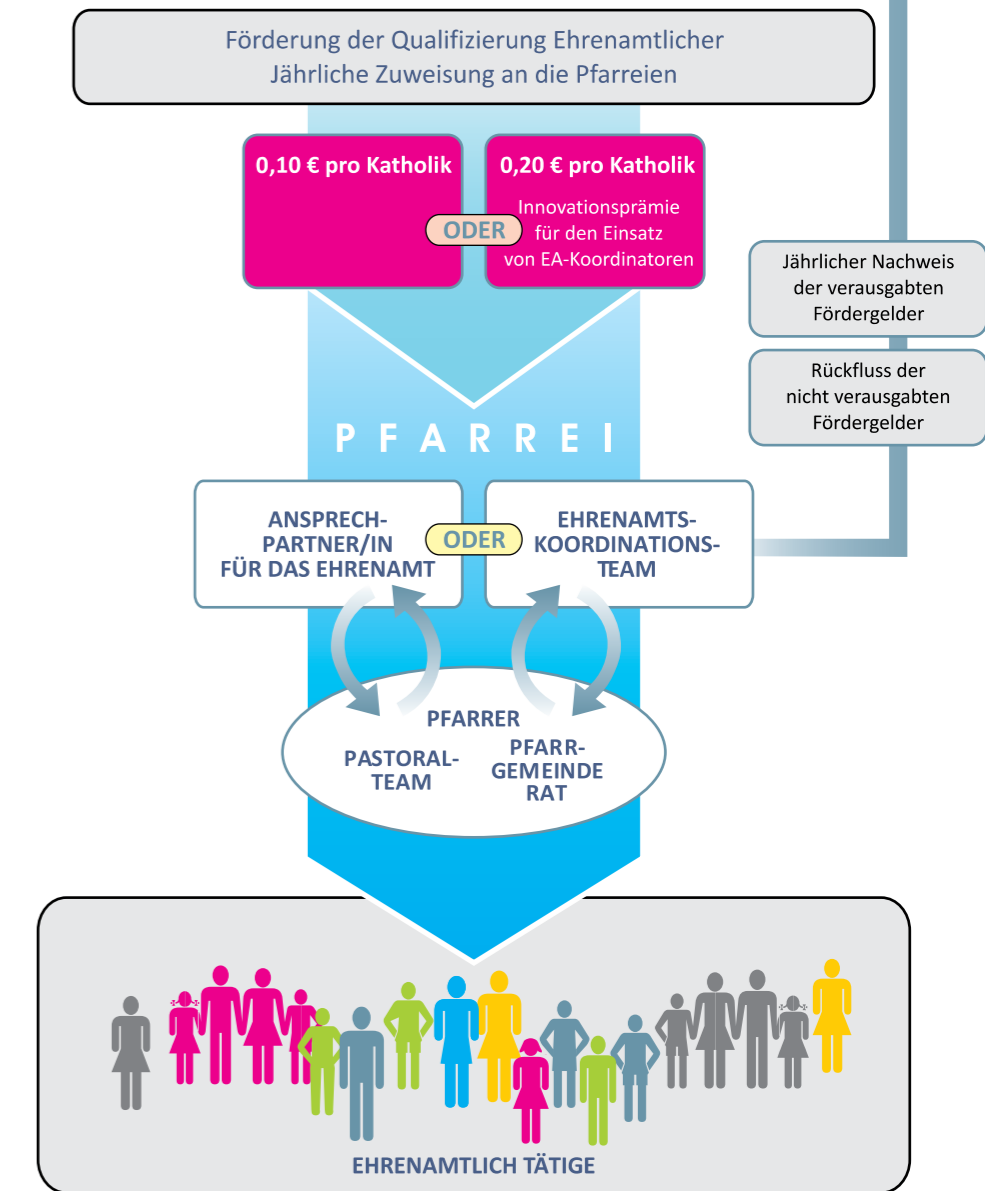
Förderung der Qualifizierung Ehrenamtlicher
Jährliche Zuweisung an die Pfarreien

0,10 € pro Katholik

ODER

0,20 € pro Katholik
Innovationsprämie für den Einsatz von EA-Koordinatoren

Jährlicher Nachweis der verausgabten Fördergelder

Rückfluss der nicht verausgabten Fördergelder

PFARREI

ANSPRECHPARTNER/IN FÜR DAS EHRENAMT

ODER

EHRENAMTSKOORDINATIONSTEAM

PFARRER

PASTORALTEAM

PFARRGEMEINDE RAT

EHRENAMTLICH TÄTIGE